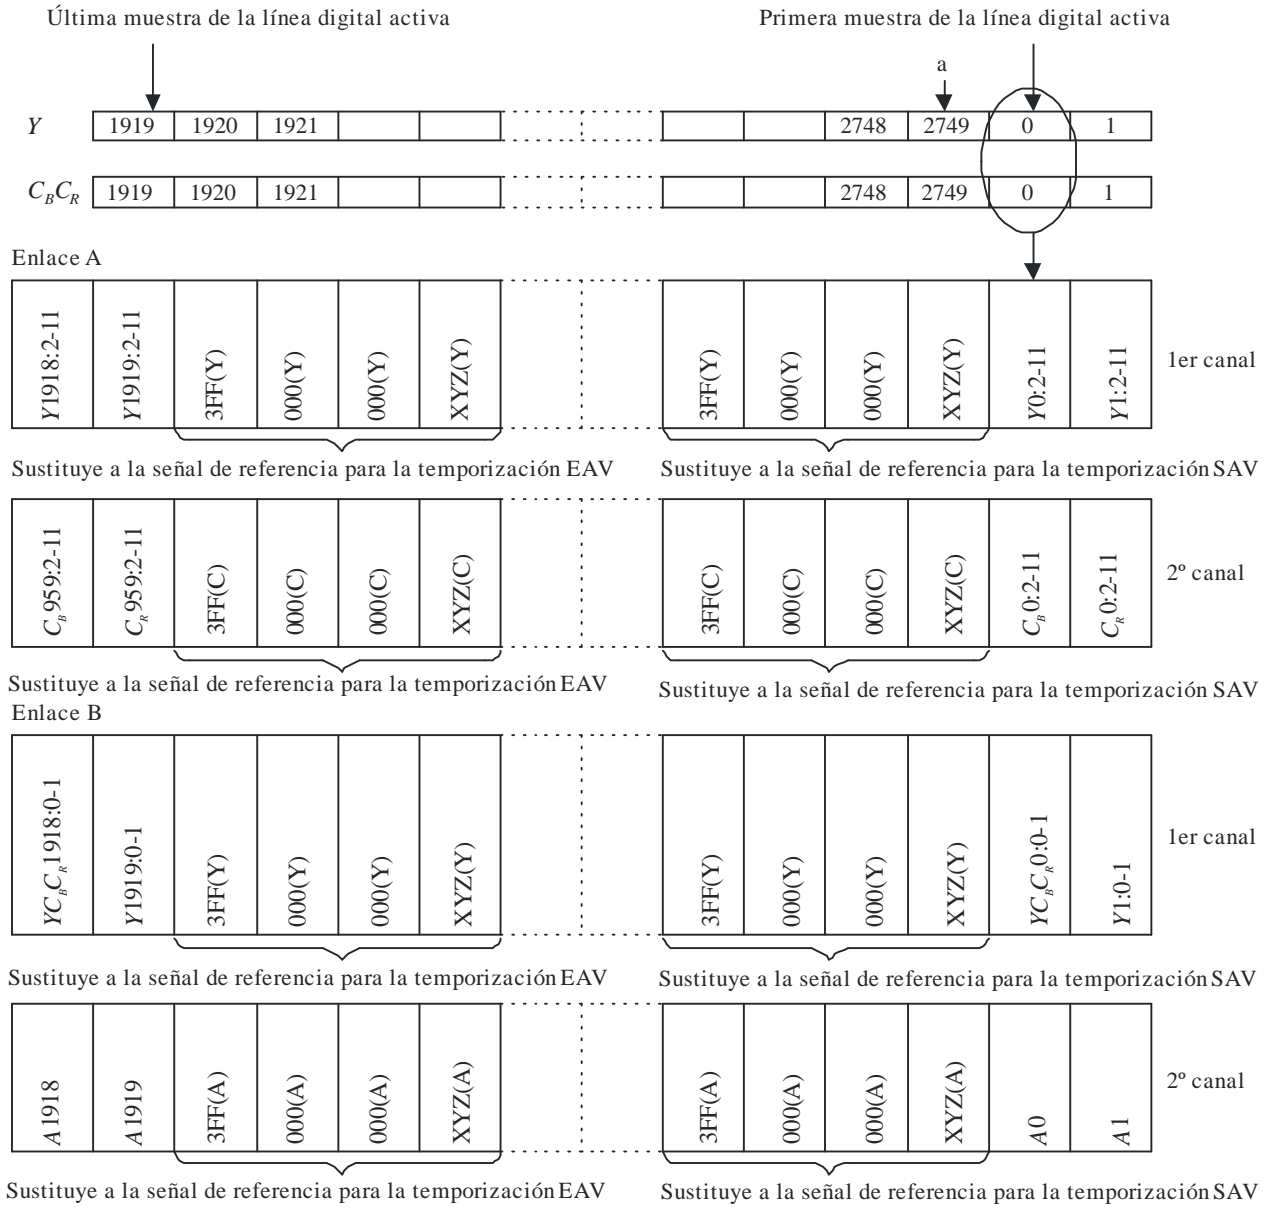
Última muestra de la línea digital activa

Primera muestra de la línea digital activa

a

$Y$ 1919 1920 1921 2748 2749 0 1

$C_BC_R$ 1919 1920 1921 2748 2749 0 1

Enlace A

$Y$1918:2-11 $Y$1919:2-11 3FF(Y) 000(Y) 000(Y) XYZ(Y) 3FF(Y) 000(Y) 000(Y) XYZ(Y) $Y$0:2-11 $Y$1:2-11 1er canal

Sustituye a la señal de referencia para la temporización EAV

Sustituye a la señal de referencia para la temporización SAV

$C_B$959:2-11 $C_R$959:2-11 3FF(C) 000(C) 000(C) XYZ(C) 3FF(C) 000(C) 000(C) XYZ(C) $C_B$0:2-11 $C_R$0:2-11 2º canal

Sustituye a la señal de referencia para la temporización EAV

Sustituye a la señal de referencia para la temporización SAV

Enlace B

$YC_BC_R$1918:0-1 $Y$1919:0-1 3FF(Y) 000(Y) 000(Y) XYZ(Y) 3FF(Y) 000(Y) 000(Y) XYZ(Y) $YC_BC_R$0:0-1 $Y$1:0-1 1er canal

Sustituye a la señal de referencia para la temporización EAV

Sustituye a la señal de referencia para la temporización SAV

A1918 A1919 3FF(A) 000(A) 000(A) XYZ(A) 3FF(A) 000(A) 000(A) XYZ(A) A0 A1 2º canal

Sustituye a la señal de referencia para la temporización EAV

Sustituye a la señal de referencia para la temporización SAV